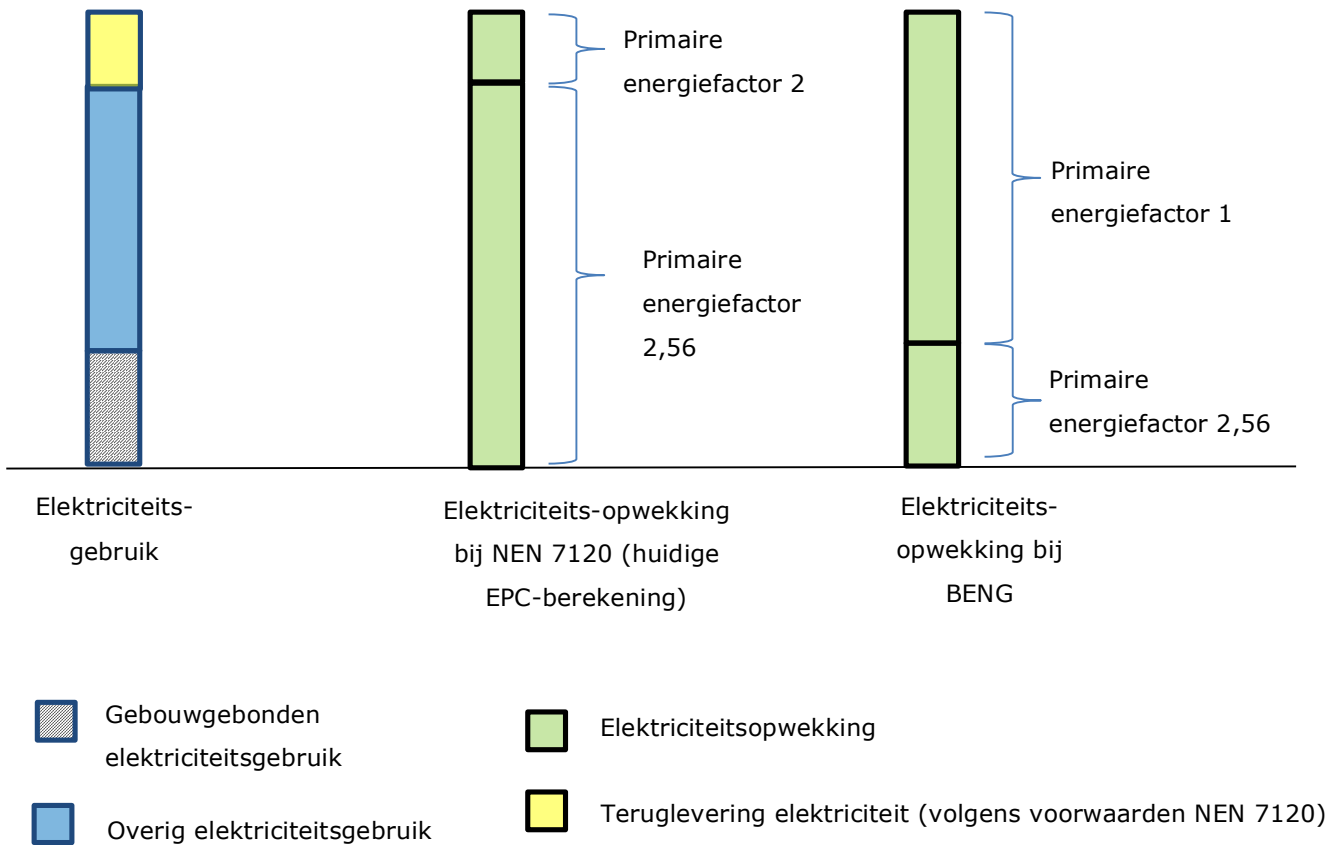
Primaire energiefactor 2

Primaire energiefactor 2,56

Primaire energiefactor 1

Primaire energiefactor 2,56

Elektriciteits-gebruik

Elektriciteits-opwekking bij NEN 7120 (huidige EPC-berekening)

Elektriciteits-opwekking bij BENG

Gebouwgebonden elektriciteitsgebruik

Overig elektriciteitsgebruik

Elektriciteitsopwekking

Teruglevering elektriciteit (volgens voorwaarden NEN 7120)